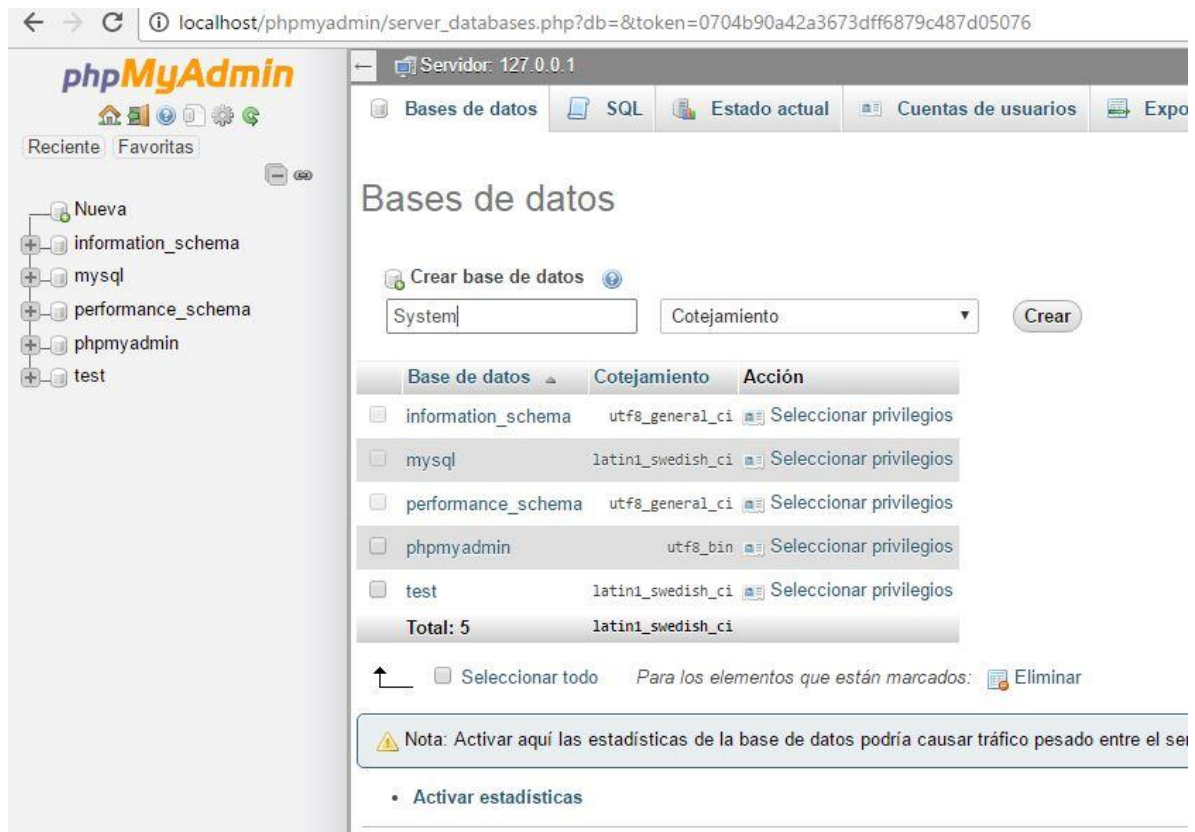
localhost/phpmyadmin/server_databases.php?db=&token=0704b90a42a3673dff6879c487d05076

phpMyAdmin

Reciente Favoritas

Nueva
information_schema
mysql
performance_schema
phpmyadmin
test

Servidor: 127.0.0.1

Bases de datos SQL Estado actual Cuentas de usuarios Expo

Bases de datos

Crear base de datos

System

Cotejamiento

Crear

| | Base de datos | Cotejamiento | Acción |
|---|---|---|---|
| | information_schema | utf8_general_ci | Seleccionar privilegios |
| | mysql | latin1_swedish_ci | Seleccionar privilegios |
| | performance_schema | utf8_general_ci | Seleccionar privilegios |
| | phpmyadmin | utf8_bin | Seleccionar privilegios |
| | test | latin1_swedish_ci | Seleccionar privilegios |
| | Total: 5 | latin1_swedish_ci | |

Seleccionar todo *Para los elementos que están marcados:* Eliminar

Nota: Activar aquí las estadísticas de la base de datos podría causar tráfico pesado entre el se

• Activar estadísticas